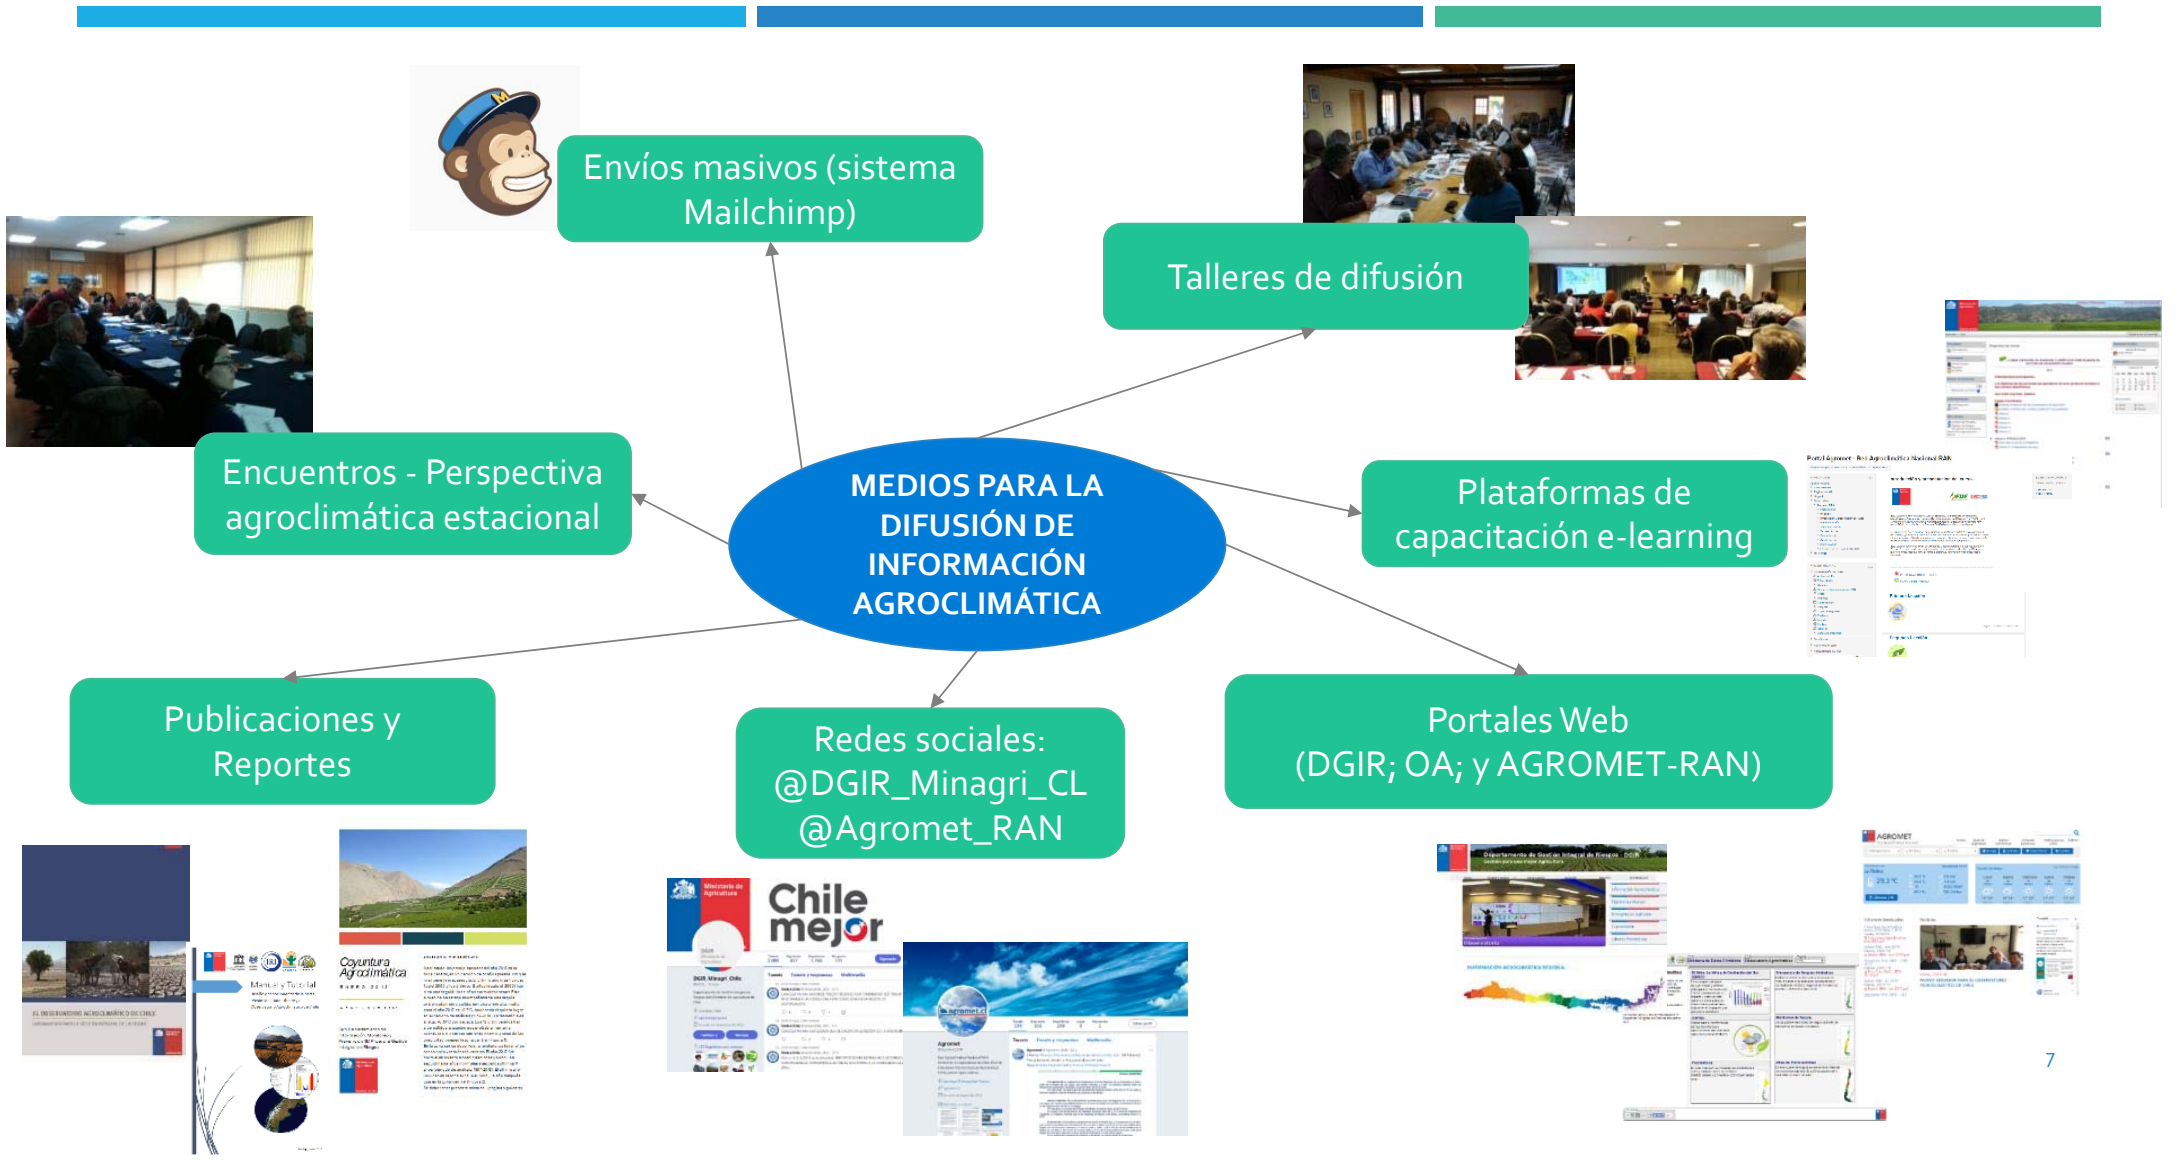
MEDIOS PARA LA DIFUSIÓN DE INFORMACIÓN AGROCLIMÁTICA

Envíos masivos (sistema Mailchimp)

Talleres de difusión

Encuentros - Perspectiva agroclimática estacional

Plataformas de capacitación e-learning

Publicaciones y Reportes

Redes sociales: @DGIR_Minagri_CL @Agromet_RAN

Portales Web (DGIR; OA; y AGROMET-RAN)

Coyuntura Agroclimática

Manual y Tutorial

Ministerio de Agricultura

Chile mejor

agromet.cl

AGROMET

7